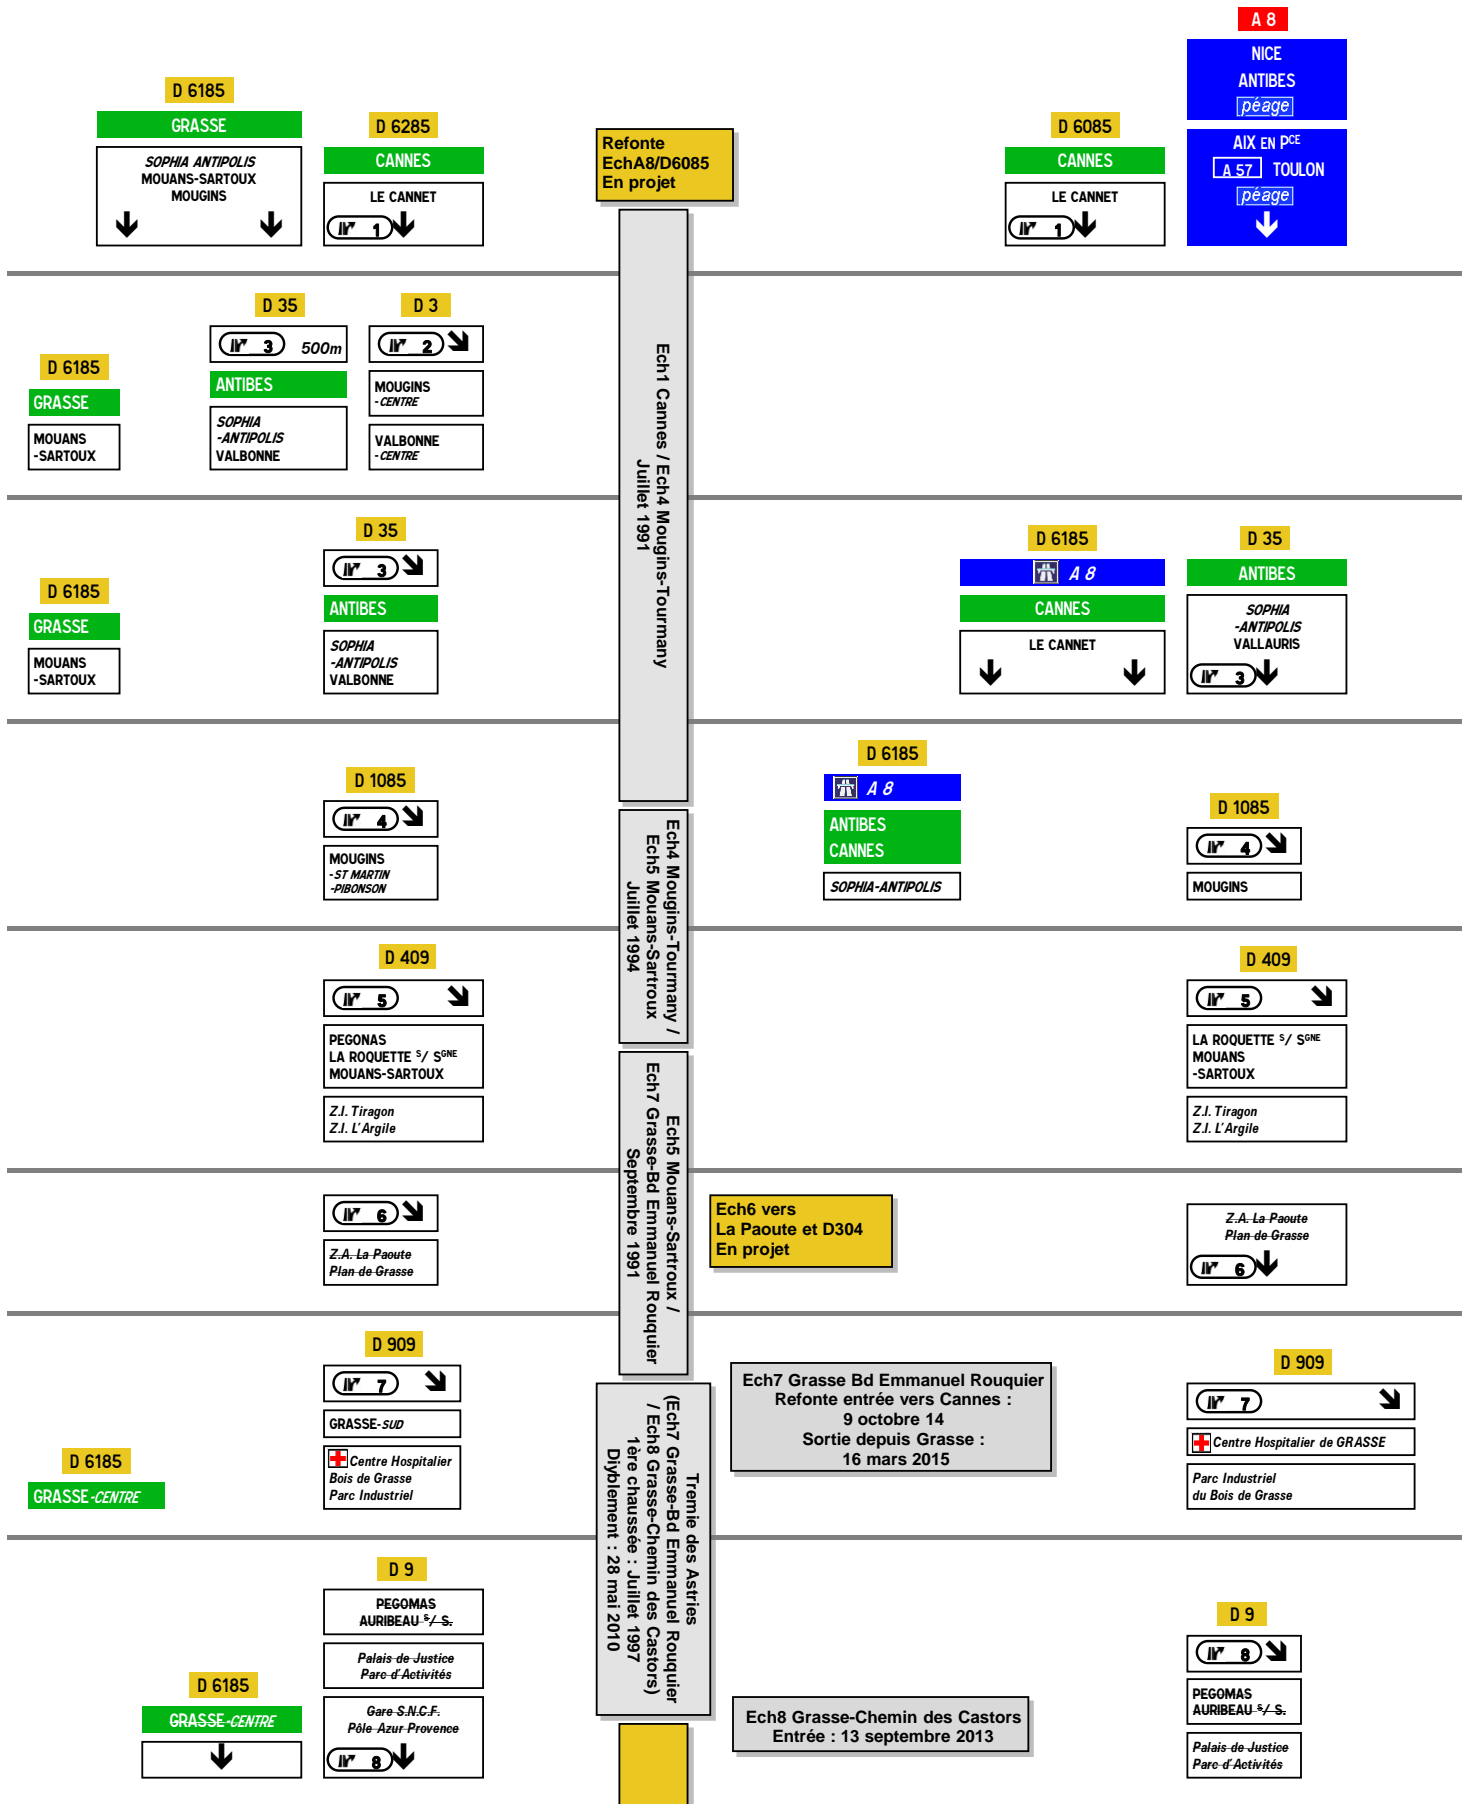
A 8
NICE
ANTIBES
péage
AIX EN P$^{CE}$
A 57 TOULON
péage

D 6185
GRASSE
SOPHIA ANTIPOLIS
MOUANS-SARTOUX
MOUGINS

D 6285
CANNES
LE CANNET
1

Refonte
EchA8/D6085
En projet

D 6085
CANNES
LE CANNET
1

D 35
3 500m
ANTIBES
SOPHIA -ANTIPOLIS
VALBONNE

D 3
2
MOUGINS -CENTRE
VALBONNE -CENTRE

D 6185
GRASSE
MOUANS -SARTOUX

Ech1 Cannes / Ech4 Mougins-Tourmany
Juillet 1991

D 35
3
ANTIBES
SOPHIA -ANTIPOLIS
VALBONNE

D 6185
GRASSE
MOUANS -SARTOUX

D 6185
A 8
CANNES
LE CANNET

D 35
ANTIBES
SOPHIA -ANTIPOLIS
VALLAURIS
3

D 1085
4
MOUGINS
-ST MARTIN
-PIBONSON

Ech4 Mougins-Tourmany / Ech5 Mouans-Sartroux
Juillet 1994

D 6185
A 8
ANTIBES
CANNES
SOPHIA-ANTIPOLIS

D 1085
4
MOUGINS

D 409
5
PEGONAS
LA ROQUETTE $^{S}$/ S$^{GNE}$
MOUANS-SARTOUX
Z.I. Tiragon
Z.I. L'Argile

D 409
5
LA ROQUETTE $^{S}$/ S$^{GNE}$
MOUANS -SARTOUX
Z.I. Tiragon
Z.I. L'Argile

Ech5 Mouans-Sartroux / Ech7 Grasse-Bd Emmanuel Rouquier
Septembre 1991

6
Z.A. La Paoute
Plan de Grasse

Ech6 vers
La Paoute et D304
En projet

Z.A. La Paoute
Plan de Grasse
6

D 909
7
GRASSE-SUD
Centre Hospitalier
Bois de Grasse
Parc Industriel

D 6185
GRASSE-CENTRE

(Ech7 Grasse-Bd Emmanuel Rouquier / Ech8 Grasse-Chemin des Castors)
Tremie des Astries
1ère chaussée : Juillet 1997
Diyblement : 28 mai 2010

Ech7 Grasse Bd Emmanuel Rouquier
Refonte entrée vers Cannes :
9 octobre 14
Sortie depuis Grasse :
16 mars 2015

D 909
7
Centre Hospitalier de GRASSE
Parc Industriel
du Bois de Grasse

D 9
PEGOMAS
AURIBEAU $^{S}$/ S.
Palais de Justice
Parc d'Activités
Gare S.N.C.F.
Pôle Azur Provence
8

D 6185
GRASSE-CENTRE

Ech8 Grasse-Chemin des Castors
Entrée : 13 septembre 2013

D 9
8
PEGOMAS
AURIBEAU $^{S}$/ S.
Palais de Justice
Parc d'Activités